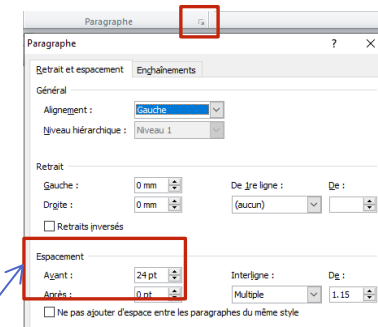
Paragraphe

Paragraphe ? ×

Retrait et espacement | Enchaînements

Général

Alignement : Gauche

Niveau hiérarchique : Niveau 1

Retrait

Gauche : 0 mm

Droite : 0 mm

Retraits inversés

De 1re ligne : (aucun)

De :

Espacement

Avant : 24 pt

Après : 0 pt

Interligne : Multiple

De : 1.15

Ne pas ajouter d'espace entre les paragraphes du même style